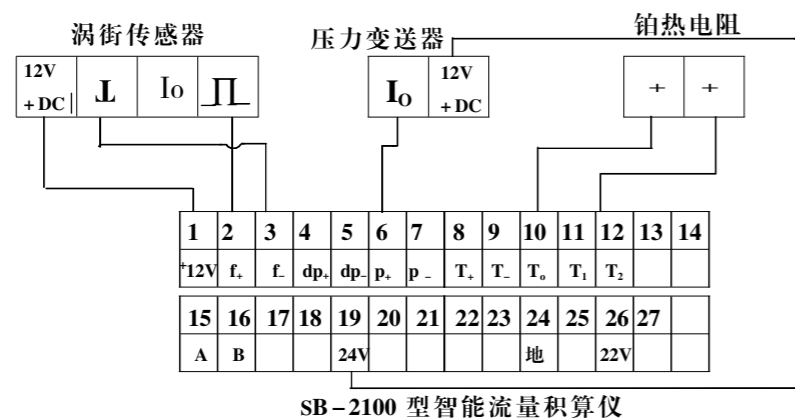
涡街传感器

| 12V +DC | ⊥ | Io | ⊓ |
|---|---|---|---|

压力变送器

| $I_O$ | 12V +DC |
|---|---|

铂热电阻

| + | + |
|---|---|

| 1 | 2 | 3 | 4 | 5 | 6 | 7 | 8 | 9 | 10 | 11 | 12 | 13 | 14 |
|---|---|---|---|---|---|---|---|---|---|---|---|---|---|
| +12V | $f_+$ | $f_-$ | $dp_+$ | $dp_-$ | $p_+$ | $p_-$ | $T_+$ | $T_-$ | $T_o$ | $T_1$ | $T_2$ | | |

| 15 | 16 | 17 | 18 | 19 | 20 | 21 | 22 | 23 | 24 | 25 | 26 | 27 |
|---|---|---|---|---|---|---|---|---|---|---|---|---|
| A | B | | | 24V | | | | | 地 | | 22V | |

SB-2100 型智能流量积算仪